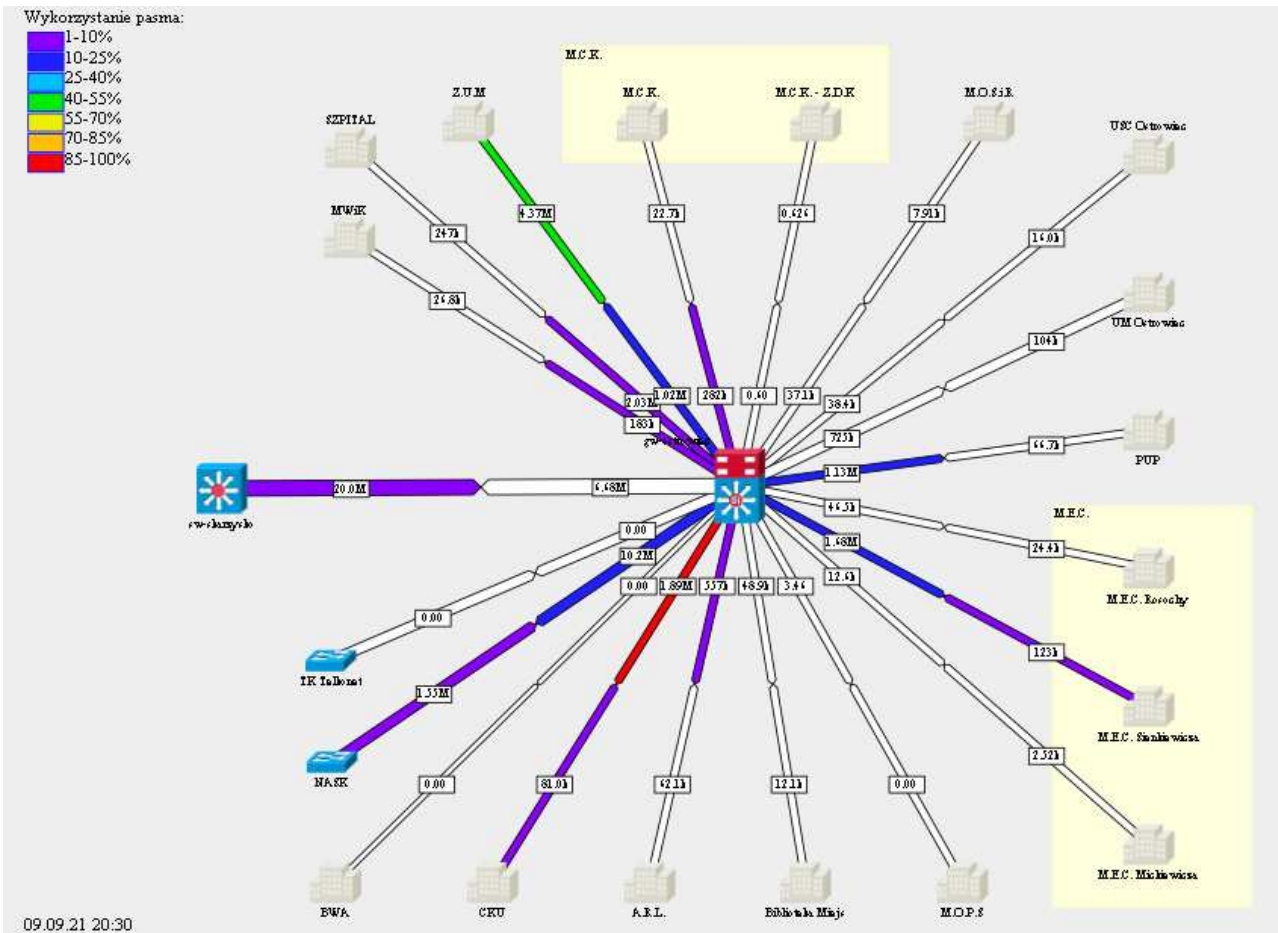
Wykorzystanie pasma:
1-10%
10-25%
25-40%
40-55%
55-70%
70-85%
85-100%

M.C.K.

SZPITAL
Z.U.M
M.C.K.
M.C.K. - Z.D.K
M.O.S.i.R.
USC Ostrowiec
MWiK
UM Ostrowiec
PUP
M.E.C.

247k
4.37M
22.7k
0.62k
7.91k
16.0k
26.8k
10.4k
2.03M
1.02M
282k
0.40
37.1k
38.4k
183k
72.3k
66.7k
1.13M
20.0M
6.68M
46.5k
24.4k
0.00
1.68M
10.2M
0.00
1.89M
557k
48.9k
3.46
12.6k
0.00
123k
1.55M
2.52k
0.00
81.0k
62.1k
12.1k
0.00

sw-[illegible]
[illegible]
TK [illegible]
NASK
M.E.C. Rosochy
M.E.C. Sienkiewicza
M.E.C. Mickiewicza
BWA
CKU
A.R.L.
Biblioteka Miejs
M.O.P.S

09.09.21 20:30